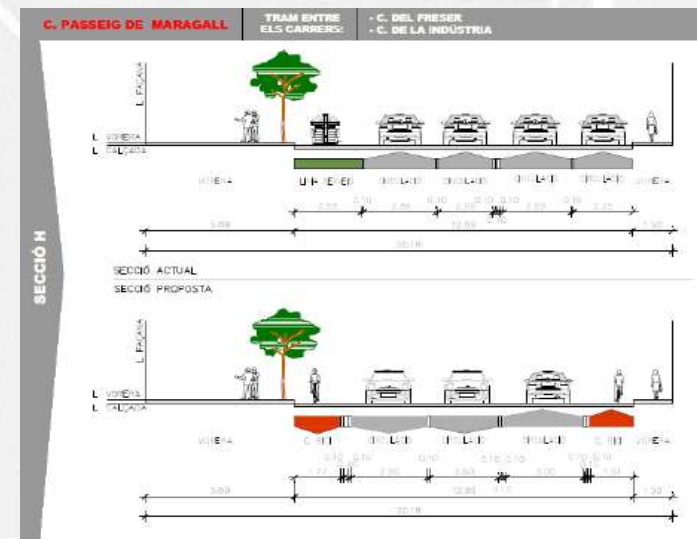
C. PASSEIG DE MARAGALL

TRAM ENTRE ELS CARRERS:

- C. DEL FRESER
- C. DE LA INDÚSTRIA

SECCIÓ H

L. FAÇANA

L. VORERA

L. CALÇADA

VORERA

LÍNIA SERVEI

CIRCULACIÓ

CIRCULACIÓ

CIRCULACIÓ

CIRCULACIÓ

VORERA

2.50 0.10 3.20 0.10 3.00 0.10 0.10 3.00 0.10 3.25

5.69

12.80

1.50

20.10

SECCIÓ ACTUAL

SECCIÓ PROPOSTA

L. FAÇANA

L. VORERA

L. CALÇADA

VORERA

C. BICI

CIRCULACIÓ

CIRCULACIÓ

CIRCULACIÓ

C. BICI

VORERA

0.10 0.10 1.77 3.30 0.10 3.50 0.10 0.10 3.00 0.10 0.10 1.61

5.69

12.80

1.50

20.10